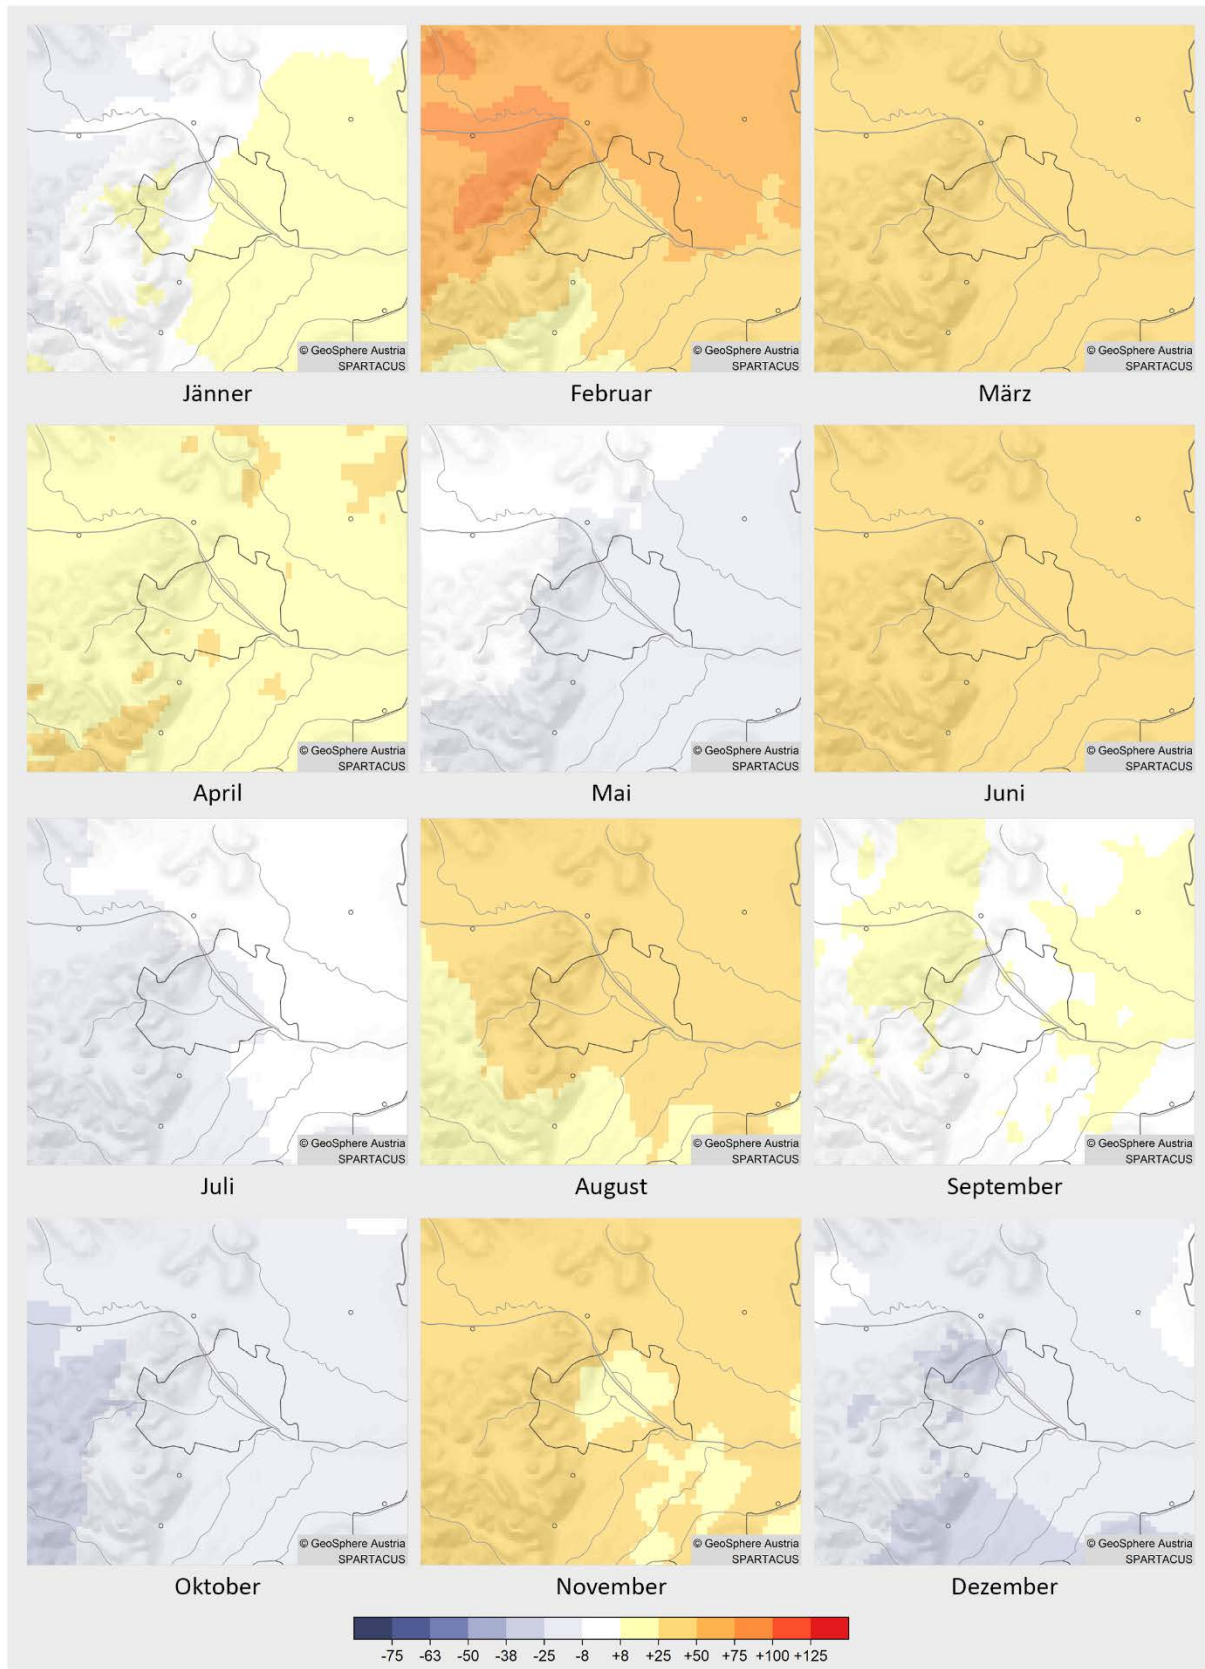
© GeoSphere Austria
SPARTACUS
Jänner

© GeoSphere Austria
SPARTACUS
Februar

© GeoSphere Austria
SPARTACUS
März

© GeoSphere Austria
SPARTACUS
April

© GeoSphere Austria
SPARTACUS
Mai

© GeoSphere Austria
SPARTACUS
Juni

© GeoSphere Austria
SPARTACUS
Juli

© GeoSphere Austria
SPARTACUS
August

© GeoSphere Austria
SPARTACUS
September

© GeoSphere Austria
SPARTACUS
Oktober

© GeoSphere Austria
SPARTACUS
November

© GeoSphere Austria
SPARTACUS
Dezember

-75 -63 -50 -38 -25 -8 +8 +25 +50 +75 +100 +125